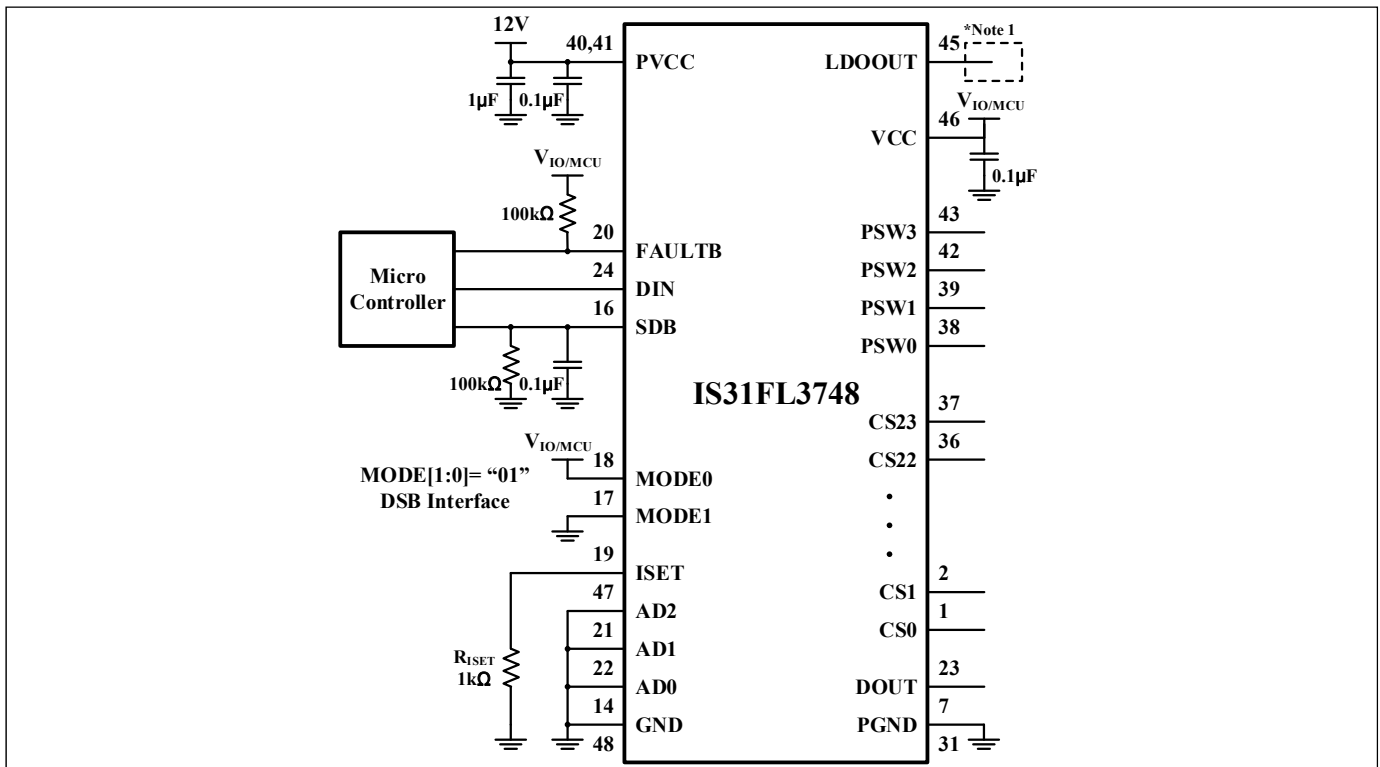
12V
40,41
PVCC
1μF
0.1μF
$V_{IO/MCU}$
100kΩ
20
FAULTB
Micro Controller
24
DIN
16
SDB
100kΩ
0.1μF
$V_{IO/MCU}$
18
MODE0
MODE[1:0]= “01”
DSB Interface
17
MODE1
19
ISET
47
AD2
21
AD1
22
AD0
14
GND
48
$R_{ISET}$
1kΩ
IS31FL3748
45
LDOOUT
*Note 1
$V_{IO/MCU}$
46
VCC
0.1μF
43
PSW3
42
PSW2
39
PSW1
38
PSW0
37
CS23
36
CS22
2
CS1
1
CS0
23
DOUT
7
PGND
31